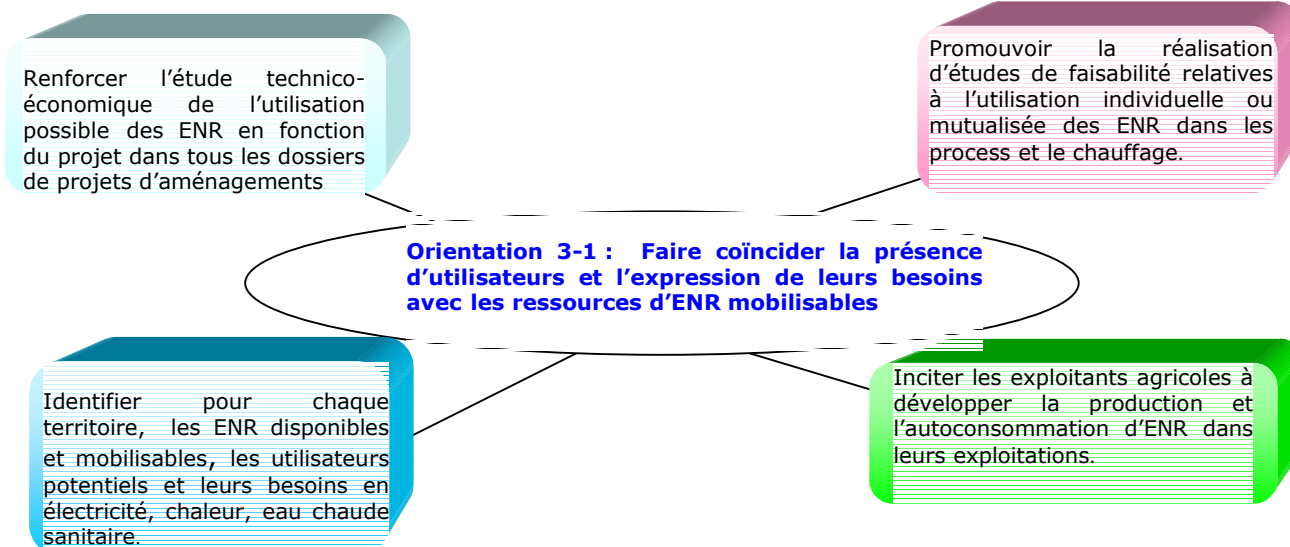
Renforcer l'étude technico-économique de l'utilisation possible des ENR en fonction du projet dans tous les dossiers de projets d'aménagements

Promouvoir la réalisation d'études de faisabilité relatives à l'utilisation individuelle ou mutualisée des ENR dans les process et le chauffage.

Orientation 3-1 : Faire coïncider la présence d'utilisateurs et l'expression de leurs besoins avec les ressources d'ENR mobilisables

Identifier pour chaque territoire, les ENR disponibles et mobilisables, les utilisateurs potentiels et leurs besoins en électricité, chaleur, eau chaude sanitaire.

Inciter les exploitants agricoles à développer la production et l'autoconsommation d'ENR dans leurs exploitations.